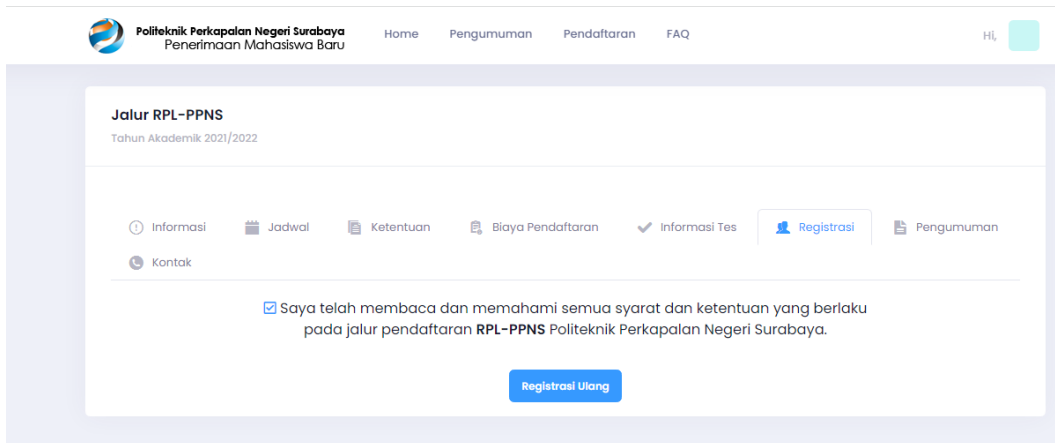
Politeknik Perkapalan Negeri Surabaya
Penerimaan Mahasiswa Baru

Home Pengumuman Pendaftaran FAQ

Hi,

Jalur RPL-PPNS
Tahun Akademik 2021/2022

Informasi Jadwal Ketentuan Biaya Pendaftaran Informasi Tes Registrasi Pengumuman Kontak

Saya telah membaca dan memahami semua syarat dan ketentuan yang berlaku pada jalur pendaftaran **RPL-PPNS** Politeknik Perkapalan Negeri Surabaya.

Registrasi Ulang